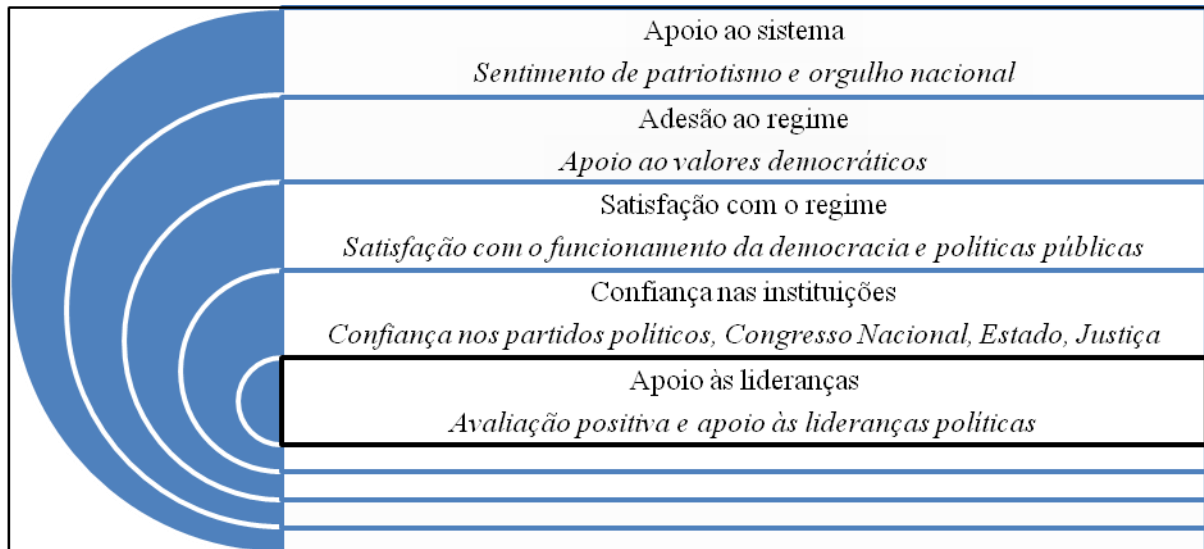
Apoio ao sistema
*Sentimento de patriotismo e orgulho nacional*

Adesão ao regime
*Apoio ao valores democráticos*

Satisfação com o regime
*Satisfação com o funcionamento da democracia e políticas públicas*

Confiança nas instituições
*Confiança nos partidos políticos, Congresso Nacional, Estado, Justiça*

Apoio às lideranças
*Avaliação positiva e apoio às lideranças políticas*